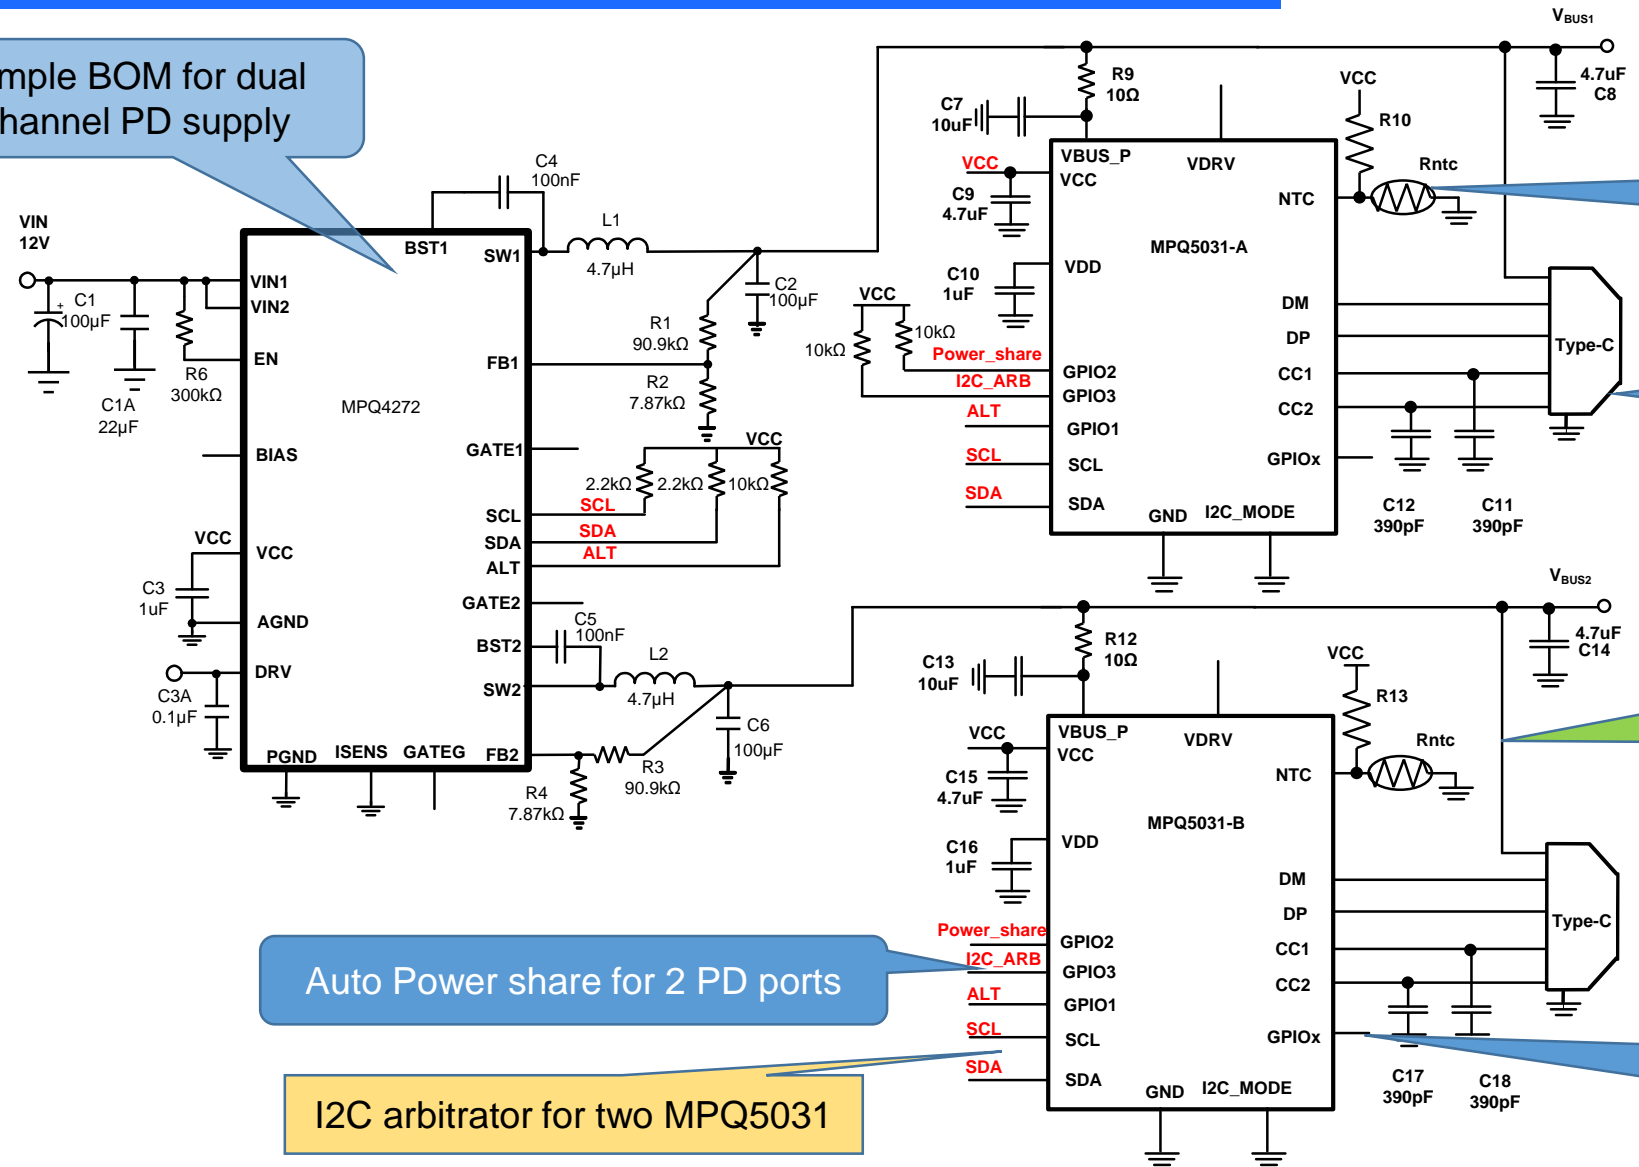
mple BOM for dual
hannel PD supply

VIN 12V
C1 100μF
C1A 22μF
R6 300kΩ
VIN1
VIN2
EN
BIAS
VCC
VCC
C3 1uF
AGND
DRV
C3A 0.1μF
PGND
ISENS
GATEG
FB2
MPQ4272
BST1
SW1
FB1
GATE1
SCL
SDA
ALT
GATE2
BST2
SW2
C4 100nF
L1 4.7μH
C2 100μF
R1 90.9kΩ
R2 7.87kΩ
VCC
2.2kΩ
2.2kΩ
10kΩ
SCL
SDA
ALT
C5 100nF
L2 4.7μH
C6 100μF
R3 90.9kΩ
R4 7.87kΩ

C7 10uF
R9 10Ω
VCC
C9 4.7uF
C10 1uF
VCC
10kΩ
10kΩ
Power_share
I2C_ARB
ALT
SCL
SDA
VBUS_P
VCC
VDRV
NTC
MPQ5031-A
VDD
DM
DP
GPIO2
GPIO3
GPIO1
SCL
SDA
CC1
CC2
GPIOx
GND
I2C_MODE
VCC
R10
Rntc
$V_{BUS1}$
4.7uF C8
Type-C
C12 390pF
C11 390pF

$V_{BUS2}$
R12 10Ω
C13 10uF
4.7uF C14
VCC
R13
Rntc
VCC
C15 4.7uF
C16 1uF
VBUS_P
VCC
VDRV
NTC
MPQ5031-B
VDD
DM
DP
Power_share
I2C_ARB
ALT
SCL
SDA
GPIO2
GPIO3
GPIO1
SCL
SDA
CC1
CC2
GPIOx
GND
I2C_MODE
Type-C
C17 390pF
C18 390pF

Auto Power share for 2 PD ports

I2C arbitrator for two MPQ5031